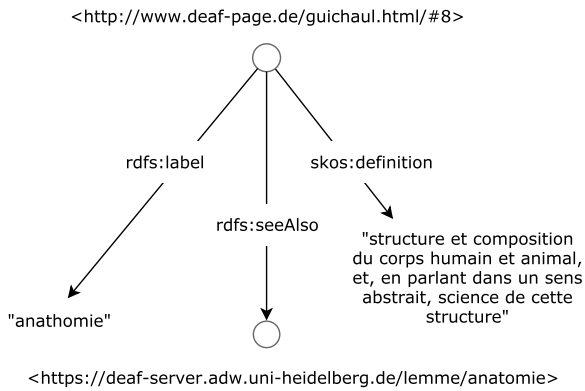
<http://www.deaf-page.de/guichaul.html/#8>

rdfs:label

skos:definition

rdfs:seeAlso

"structure et composition du corps humain et animal, et, en parlant dans un sens abstrait, science de cette structure"

"anathomie"

<https://deaf-server.adw.uni-heidelberg.de/lemme/anatomie>